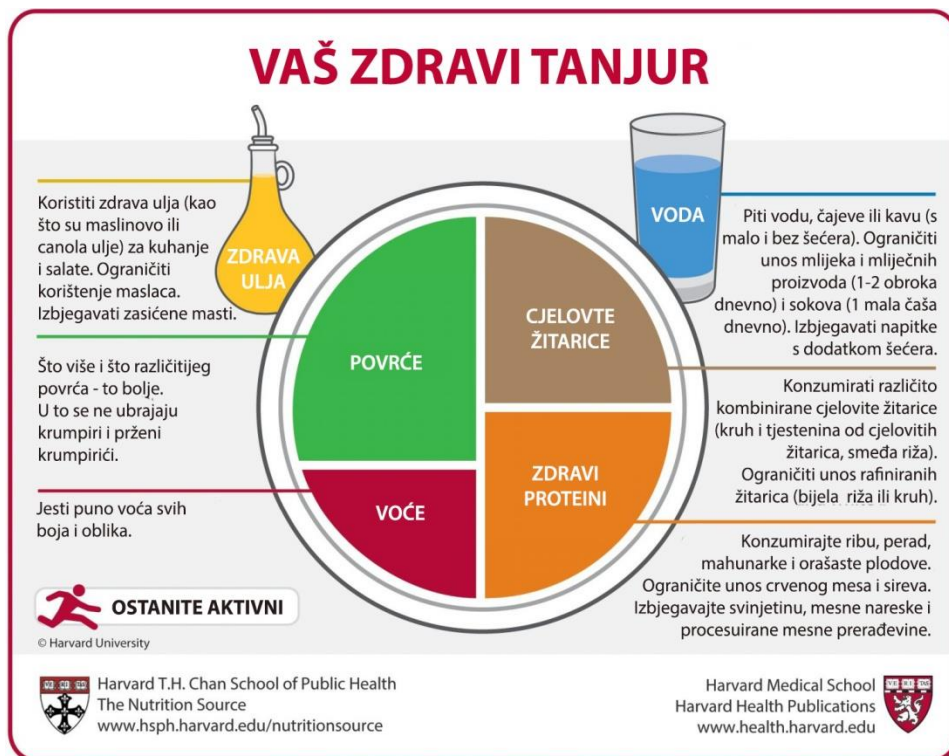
VAŠ ZDRAVI TANJUR

Koristiti zdrava ulja (kao što su maslinovo ili canola ulje) za kuhanje i salate. Ograničiti korištenje maslaca. Izbjegavati zasićene masti.

ZDRAVA ULJA

VODA

Piti vodu, čajeve ili kavu (s malo i bez šećera). Ograničiti unos mlijeka i mliječnih proizvoda (1-2 obroka dnevno) i sokova (1 mala čaša dnevno). Izbjegavati napitke s dodatkom šećera.

Što više i što različitijeg povrća - to bolje. U to se ne ubrajaju krumpiri i prženi krumpirići.

POVRĆE

CJELOVTE ŽITARICE

Konzumirati različito kombinirane cjelovite žitarice (kruh i tjestenina od cjelovitih žitarica, smeđa riža). Ograničiti unos rafiniranih žitarica (bijela riža ili kruh).

Jesti puno voća svih boja i oblika.

VOĆE

ZDRAVI PROTEINI

Konzumirajte ribu, perad, mahunarke i orašaste plodove. Ograničite unos crvenog mesa i sireva. Izbjegavajte svinjetinu, mesne nareske i procesuirane mesne prerađevine.

OSTANITE AKTIVNI

© Harvard University

Harvard T.H. Chan School of Public Health
The Nutrition Source
www.hsph.harvard.edu/nutritionsource

Harvard Medical School
Harvard Health Publications
www.health.harvard.edu